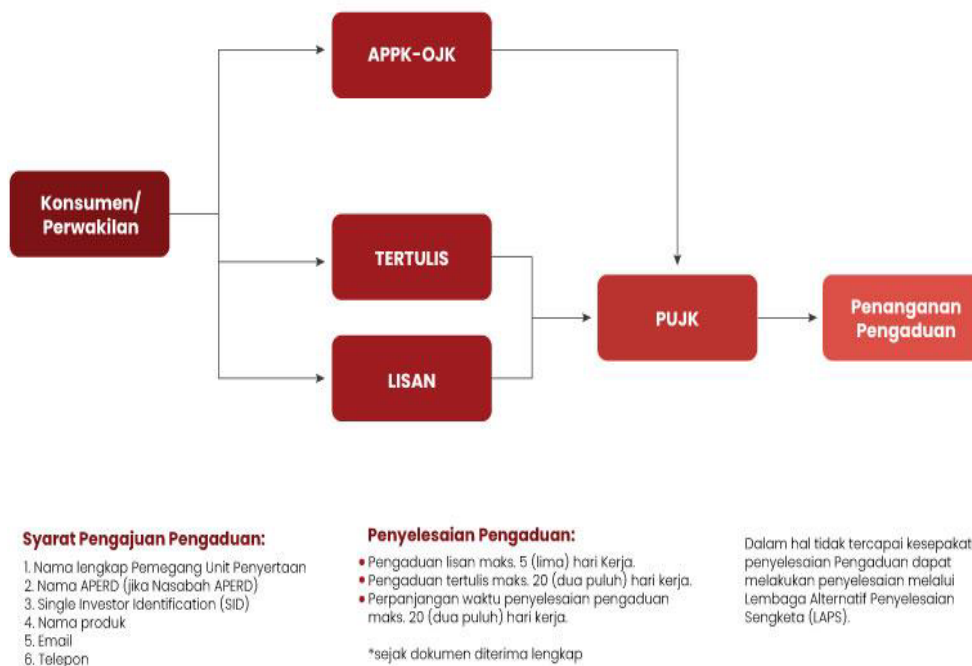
APPK-OJK

Konsumen/ Perwakilan

TERTULIS

LISAN

PUJK

Penanganan Pengaduan

Syarat Pengajuan Pengaduan:

1. Nama lengkap Pemegang Unit Penyertaan
2. Nama APERD (jika Nasabah APERD)
3. Single Investor Identification (SID)
4. Nama produk
5. Email
6. Telepon

Penyelesaian Pengaduan:

• Pengaduan lisan maks. 5 (lima) hari Kerja.
• Pengaduan tertulis maks. 20 (dua puluh) hari kerja.
• Perpanjangan waktu penyelesaian pengaduan maks. 20 (dua puluh) hari kerja.

*sejak dokumen diterima lengkap

Dalam hal tidak tercapai kesepakat penyelesaian Pengaduan dapat melakukan penyelesaian melalui Lembaga Alternatif Penyelesaian Sengketa (LAPS).